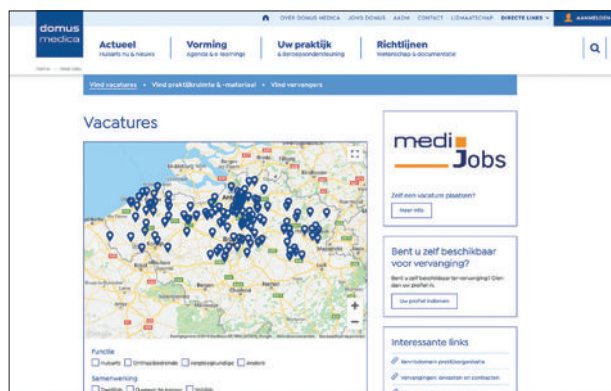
domus medica

OVER DOMUS MEDICA   JONG DOMUS   AADM   CONTACT   LIDMAATSCHAP   DIRECTE LINKS   AANMELDEN

Actueel
Nuttig nu & nieuws

Vorming
Agenda & e-learnings

Uw praktijk
& beroepsondersteuning

Richtlijnen
Wetenschap & documentatie

Home > Medi-Jobs

Vind vacatures • Vind praktijkruimte & -materiaal • Vind vervangers

Vacatures

medi Jobs

Zelf een vacature plaatsen?

Meer info

Bent u zelf beschikbaar voor vervanging?

Bent u zelf beschikbaar tot vervanging? Geef dan uw profiel in.

Uw profiel indienen

Interessante links

Functie

Huisarts   Praktijkassistent   Verpleegkundige   Andere

Samenwerking

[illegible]